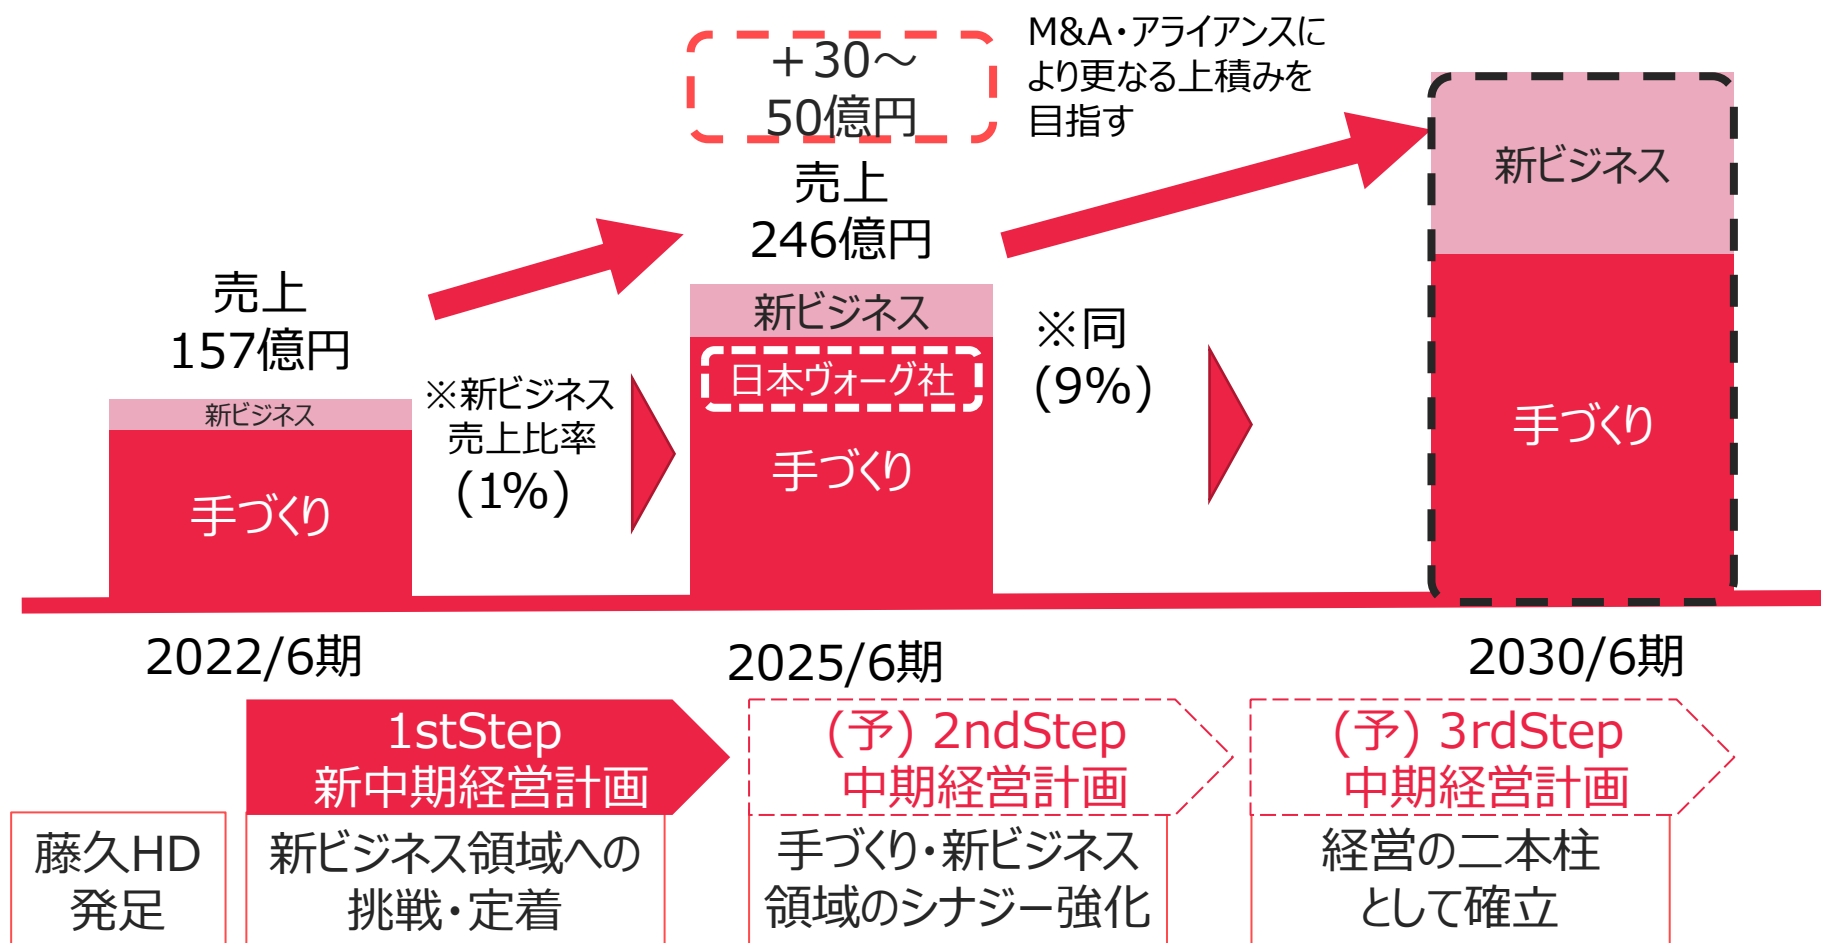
+30～50億円

M&A・アライアンスにより更なる上積みを目指す

売上
246億円

新ビジネス

売上
157億円

新ビジネス

手づくり

※新ビジネス売上比率（1%）

新ビジネス

日本ヴォーグ社

手づくり

※同（9%）

新ビジネス

手づくり

2022/6期

2025/6期

2030/6期

1stStep
新中期経営計画

（予）2ndStep
中期経営計画

（予）3rdStep
中期経営計画

藤久HD発足

新ビジネス領域への挑戦・定着

手づくり・新ビジネス領域のシナジー強化

経営の二本柱として確立